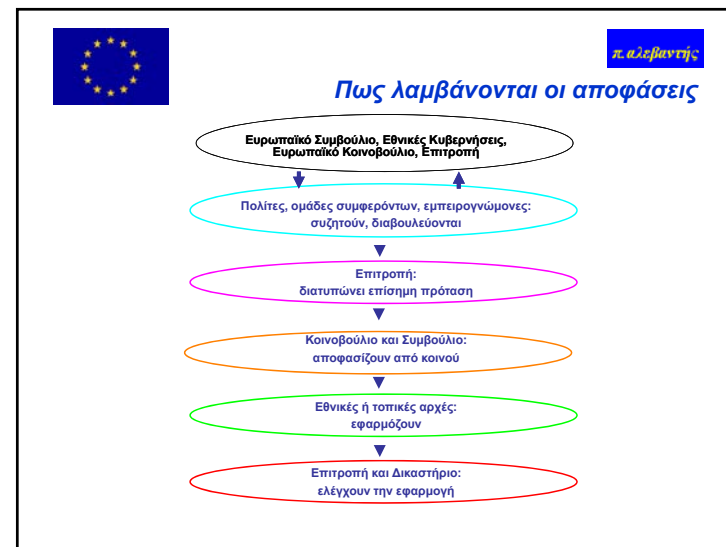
π. αλεβαντής

Πως λαμβάνονται οι αποφάσεις

Ευρωπαϊκό Συμβούλιο, Εθνικές Κυβερνήσεις, Ευρωπαϊκό Κοινοβούλιο, Επιτροπή

Πολίτες, ομάδες συμφερόντων, εμπειρογνώμονες: συζητούν, διαβουλεύονται

Επιτροπή: διατυπώνει επίσημη πρόταση

Κοινοβούλιο και Συμβούλιο: αποφασίζουν από κοινού

Εθνικές ή τοπικές αρχές: εφαρμόζουν

Επιτροπή και Δικαστήριο: ελέγχουν την εφαρμογή